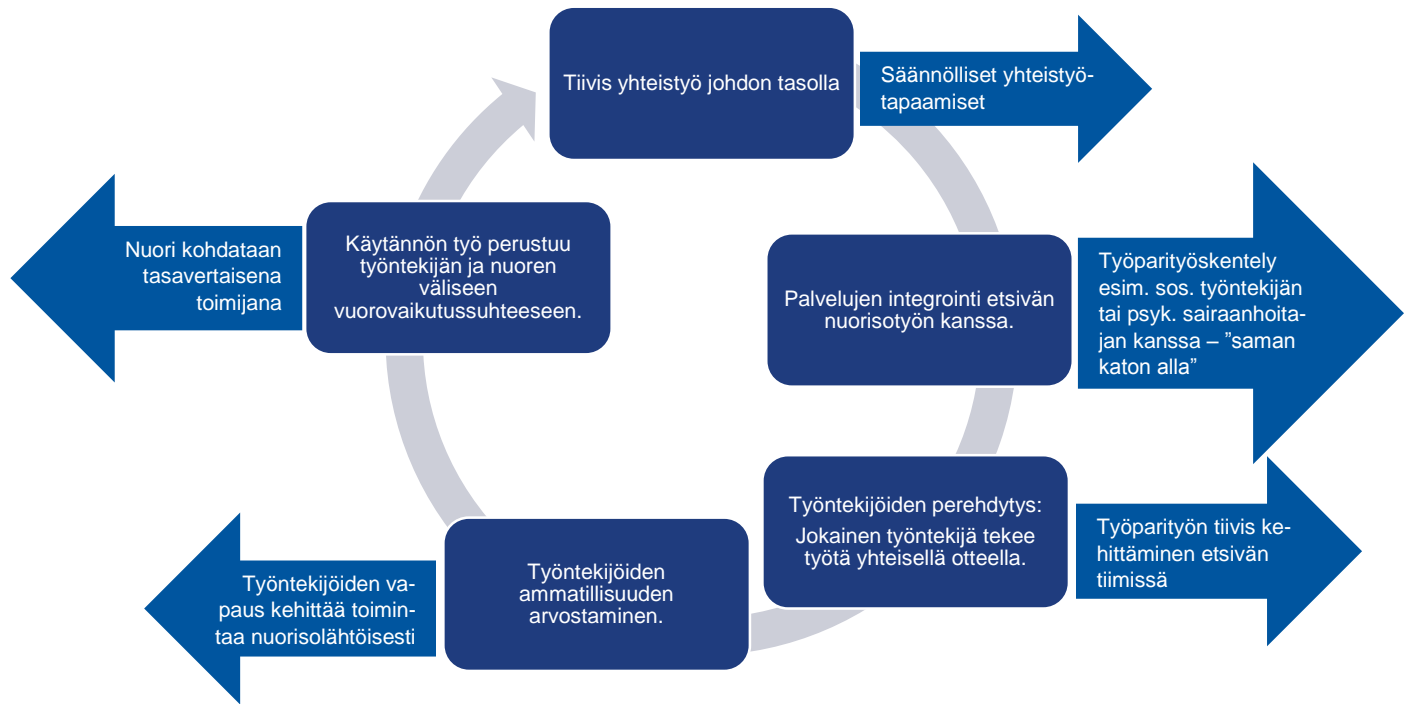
Tiivis yhteistyö johdon tasolla

Säännölliset yhteistyötapaamiset

Palvelujen integrointi etsivän nuorisotyön kanssa.

Työparityöskentely esim. sos. työntekijän tai psyk. sairaanhoitajan kanssa – ”saman katon alla”

Työntekijöiden perehdytys:
Jokainen työntekijä tekee työtä yhteisellä otteella.

Työparityön tiivis kehittäminen etsivän tiimissä

Työntekijöiden ammatillisuuden arvostaminen.

Työntekijöiden vapaus kehittää toimintaa nuorisolähtöisesti

Käytännön työ perustuu työntekijän ja nuoren väliseen vuorovaikutussuhteeseen.

Nuori kohdataan tasavertaisena toimijana